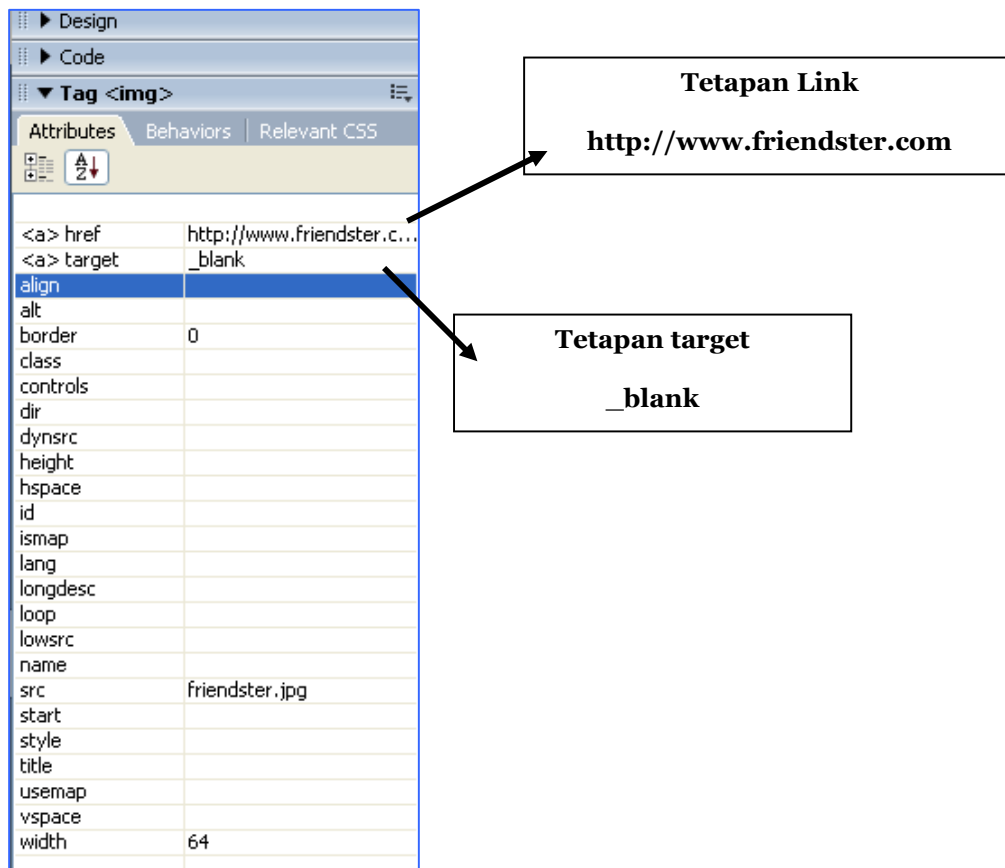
▶ Design

▶ Code

▼ Tag <img>

Attributes | Behaviors | Relevant CSS

| | |
|---|---|
| <a> href | http://www.friendster.c... |
| <a> target | _blank |
| align | |
| alt | |
| border | 0 |
| class | |
| controls | |
| dir | |
| dynsrc | |
| height | |
| hspace | |
| id | |
| ismap | |
| lang | |
| longdesc | |
| loop | |
| lowsrc | |
| name | |
| src | friendster.jpg |
| start | |
| style | |
| title | |
| usemap | |
| vspace | |
| width | 64 |

Tetapan Link

http://www.friendster.com

Tetapan target

_blank